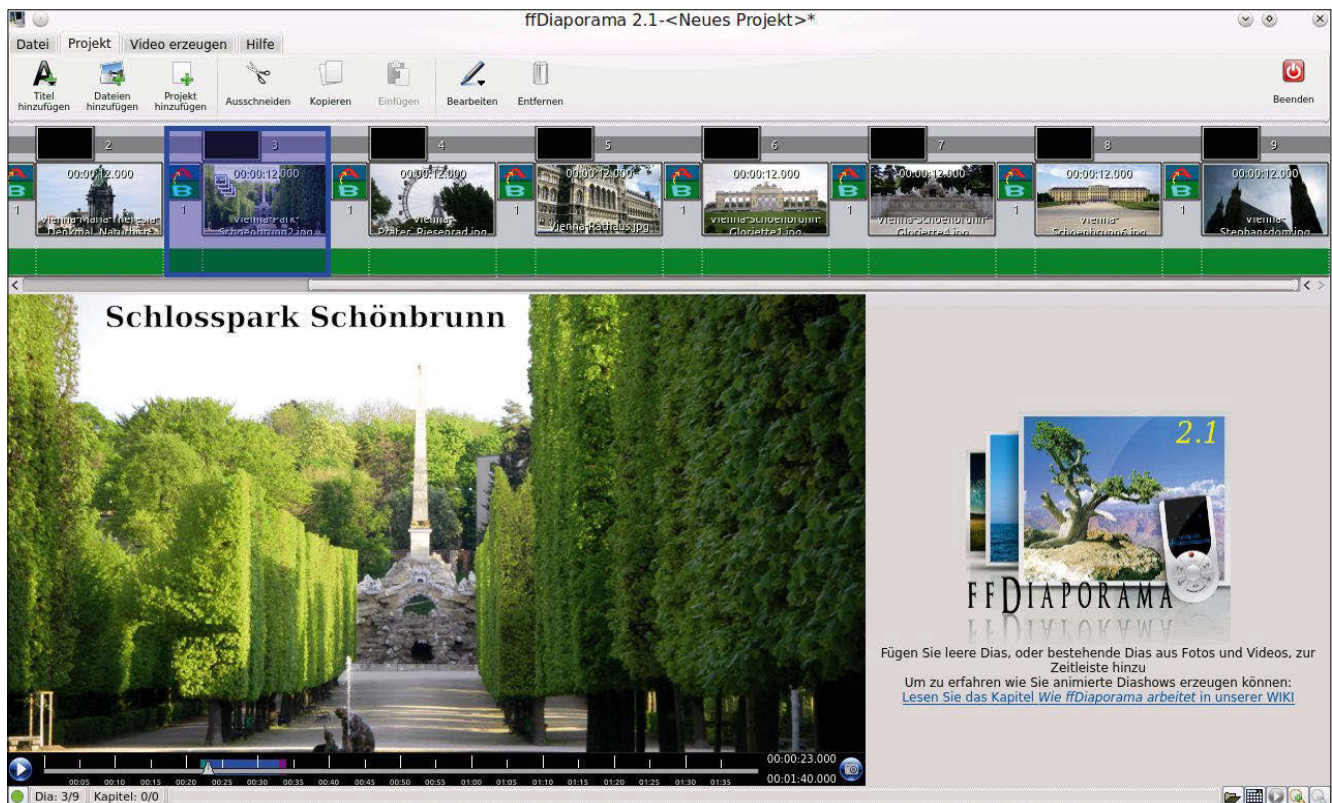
ffDiaporama 2.1-<Neues Projekt>*

Datei Projekt Video erzeugen Hilfe

Titel hinzufügen Dateien hinzufügen Projekt hinzufügen Ausschneiden Kopieren Einfügen Bearbeiten Entfernen Beenden

2 3 4 5 6 7 8 9

00:00:12.000 00:00:12.000 00:00:12.000 00:00:12.000 00:00:12.000 00:00:12.000 00:00:12.000 00:00:12.000

1 1 1 1 1 1 1 1

Vienna-Maria-Theresia-Denkmal_Naturhist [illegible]

Vienna-Park-Schoenbrunn2.jpg

Vienna-Prater_Riesenrad.jpg

Vienna-Rathaus.jpg

Vienna-Schoenbrunn-Gloriette1.jpg

Vienna-Schoenbrunn-Gloriette4.jpg

Vienna-Schoenbrunn6.jpg

Vienna-Stephansdom.jpg

Schlosspark Schönbrunn

2.1

FFDIAPORAMA

Fügen Sie leere Dias, oder bestehende Dias aus Fotos und Videos, zur Zeitleiste hinzu
Um zu erfahren wie Sie animierte Diashows erzeugen können:
Lesen Sie das Kapitel Wie ffDiaporama arbeitet in unserer WIKI

00:05 00:10 00:15 00:20 00:25 00:30 00:35 00:40 00:45 00:50 00:55 01:00 01:05 01:10 01:15 01:20 01:25 01:30 01:35

00:00:23.000
00:01:40.000

Dia: 3/9 Kapitel: 0/0